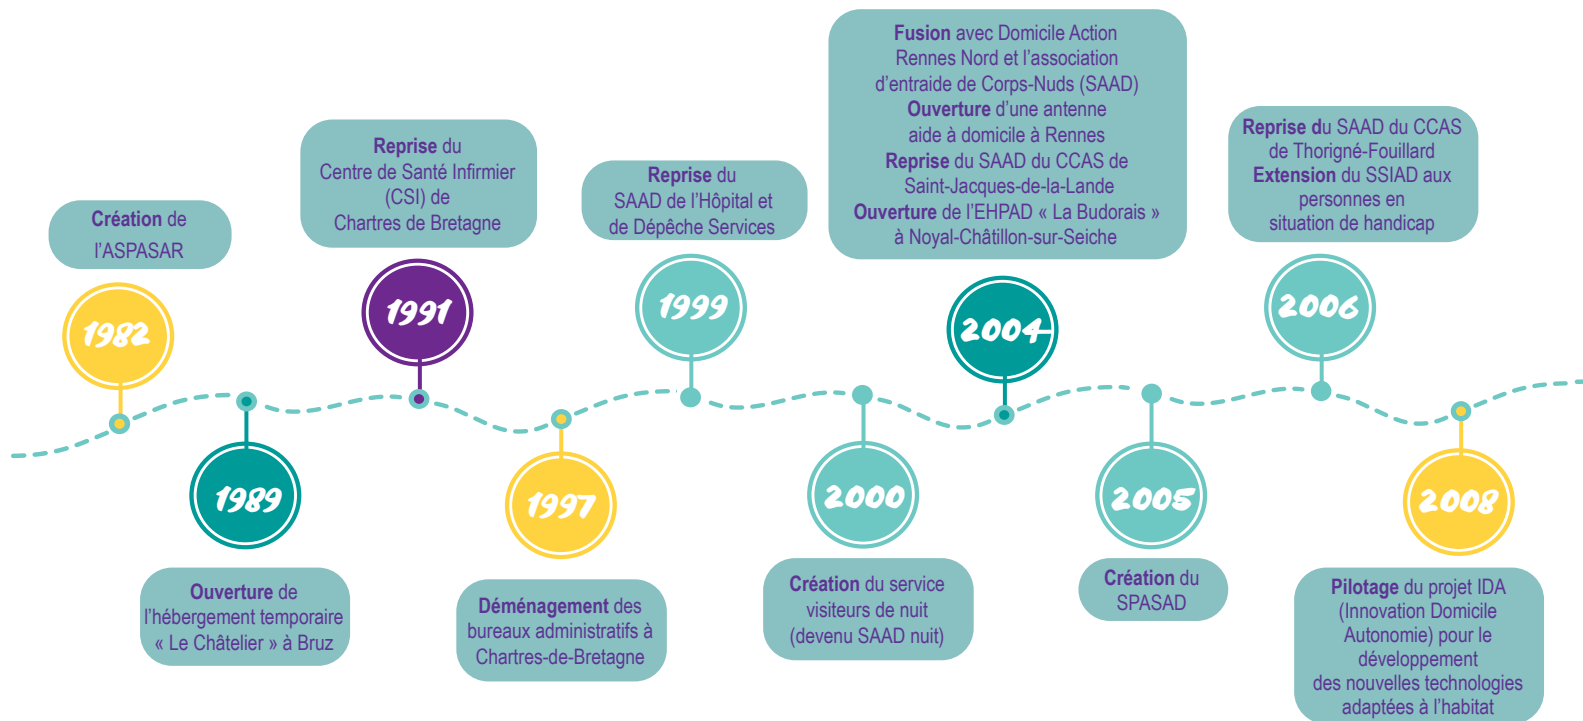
Création de l'ASPASAR

1982

1989

Ouverture de l'hébergement temporaire « Le Châtelier » à Bruz

Reprise du Centre de Santé Infirmier (CSI) de Chartres de Bretagne

1991

1997

Déménagement des bureaux administratifs à Chartres-de-Bretagne

Reprise du SAAD de l'Hôpital et de Dépêche Services

1999

2000

Création du service visiteurs de nuit (devenu SAAD nuit)

Fusion avec Domicile Action Rennes Nord et l'association d'entraide de Corps-Nuds (SAAD)
Ouverture d'une antenne aide à domicile à Rennes
Reprise du SAAD du CCAS de Saint-Jacques-de-la-Lande
Ouverture de l'EHPAD « La Budorais » à Noyal-Châtillon-sur-Seiche

2004

2005

Création du SPASAD

Reprise du SAAD du CCAS de Thorigné-Fouillard
Extension du SSIAD aux personnes en situation de handicap

2006

2008

Pilotage du projet IDA (Innovation Domicile Autonomie) pour le développement des nouvelles technologies adaptées à l'habitat